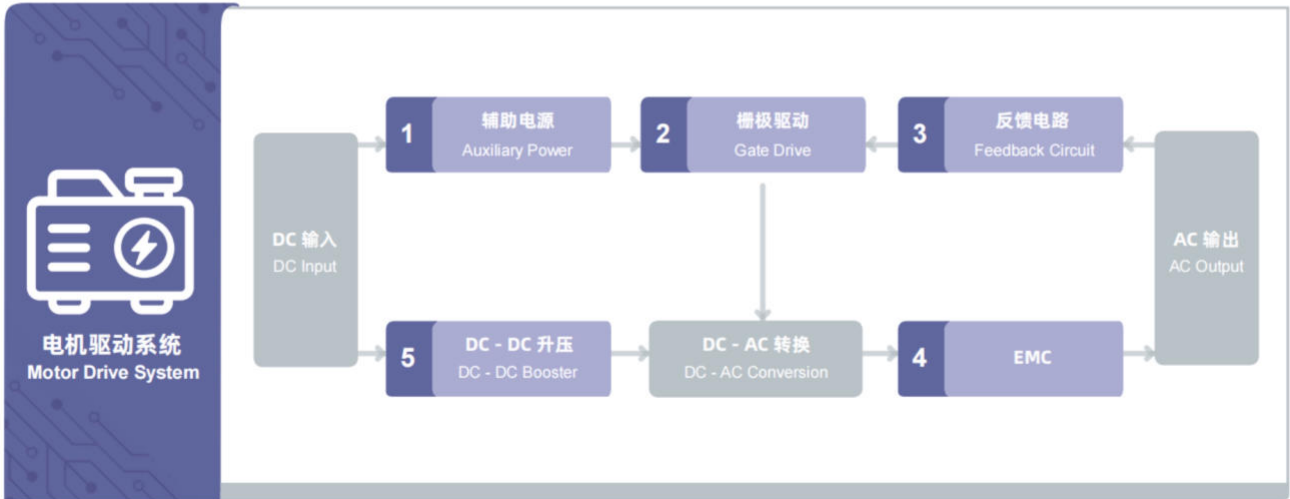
电机驱动系统
Motor Drive System

DC 输入
DC Input

1 辅助电源
Auxiliary Power

2 栅极驱动
Gate Drive

3 反馈电路
Feedback Circuit

AC 输出
AC Output

5 DC - DC 升压
DC - DC Booster

DC - AC 转换
DC - AC Conversion

4 EMC